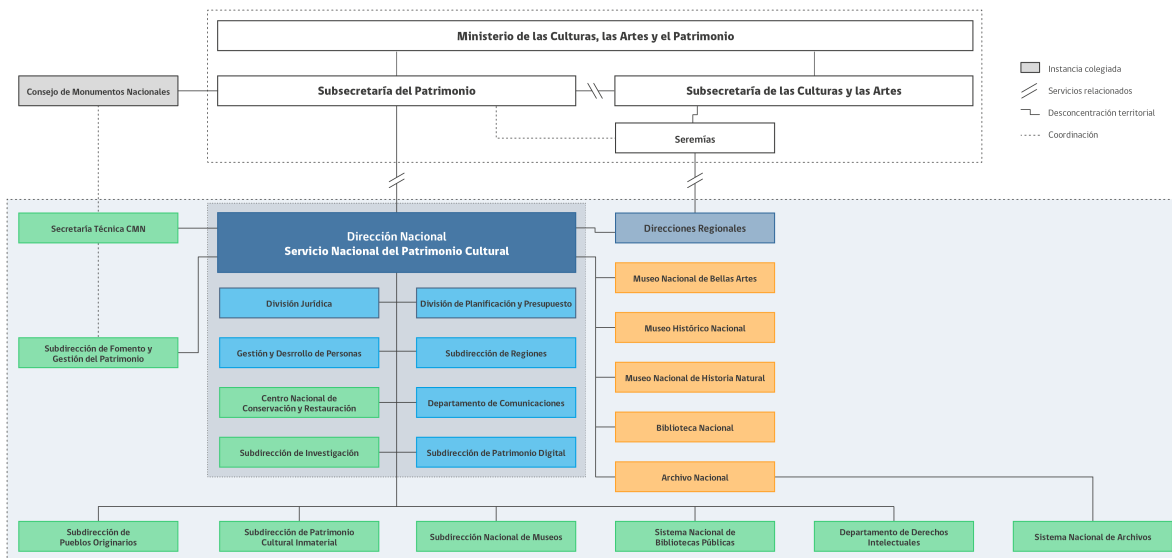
Ministerio de las Culturas, las Artes y el Patrimonio

Consejo de Monumentos Nacionales

Subsecretaría del Patrimonio

Subsecretaría de las Culturas y las Artes

Seremías

Instancia colegiada

Servicios relacionados

Desconcentración territorial

Coordinación

Secretaría Técnica CMN

Dirección Nacional
Servicio Nacional del Patrimonio Cultural

Direcciones Regionales

Museo Nacional de Bellas Artes

División Jurídica

División de Planificación y Presupuesto

Subdirección de Fomento y Gestión del Patrimonio

Museo Histórico Nacional

Gestión y Desrrollo de Personas

Subdirección de Regiones

Museo Nacional de Historia Natural

Centro Nacional de Conservación y Restauración

Departamento de Comunicaciones

Biblioteca Nacional

Subdirección de Investigación

Subdirección de Patrimonio Digital

Archivo Nacional

Subdirección de Pueblos Originarios

Subdirección de Patrimonio Cultural Inmaterial

Subdirección Nacional de Museos

Sistema Nacional de Bibliotecas Públicas

Departamento de Derechos Intelectuales

Sistema Nacional de Archivos